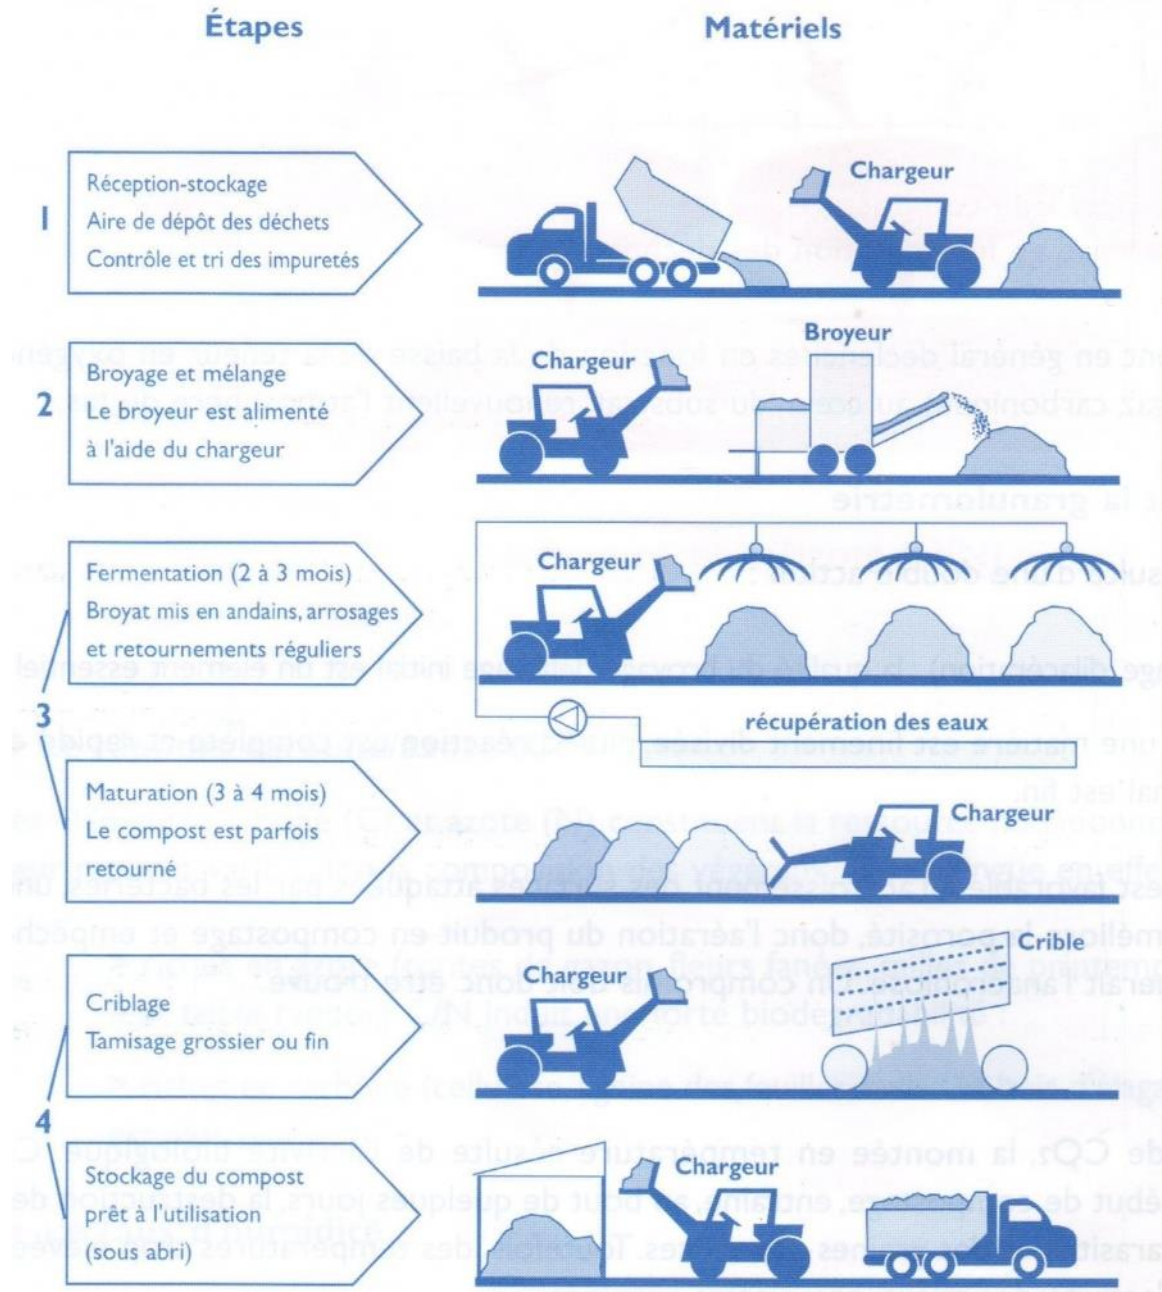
Étapes

Matériels

1

Réception-stockage
Aire de dépôt des déchets
Contrôle et tri des impuretés

Chargeur

2

Broyage et mélange
Le broyeur est alimenté à l'aide du chargeur

Chargeur

Broyeur

3

Fermentation (2 à 3 mois)
Broyat mis en andains, arrosages et retournements réguliers

Chargeur

récupération des eaux

Maturation (3 à 4 mois)
Le compost est parfois retourné

Chargeur

4

Criblage
Tamisage grossier ou fin

Chargeur

Crible

Stockage du compost prêt à l'utilisation (sous abri)

Chargeur